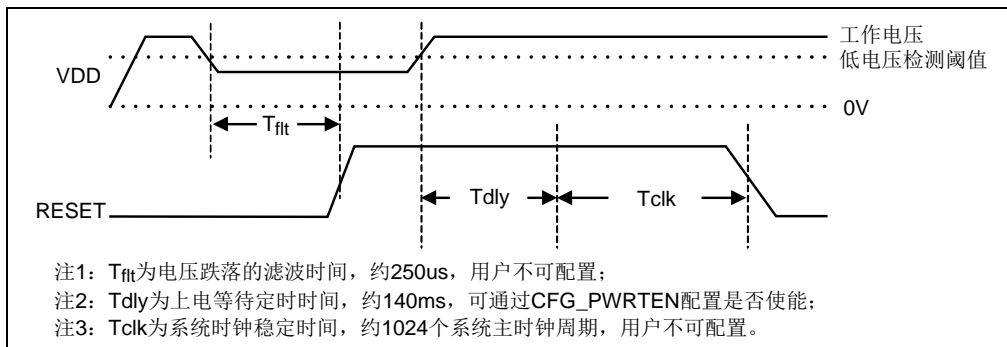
工作电压
低电压检测阈值
VDD
0V
$T_{flt}$
RESET
Tdly
Tclk

注1：$T_{flt}$为电压跌落的滤波时间，约250us，用户不可配置；
注2：Tdly为上电等待定时时间，约140ms，可通过CFG_PWRTEN配置是否使能；
注3：Tclk为系统时钟稳定时间，约1024个系统主时钟周期，用户不可配置。